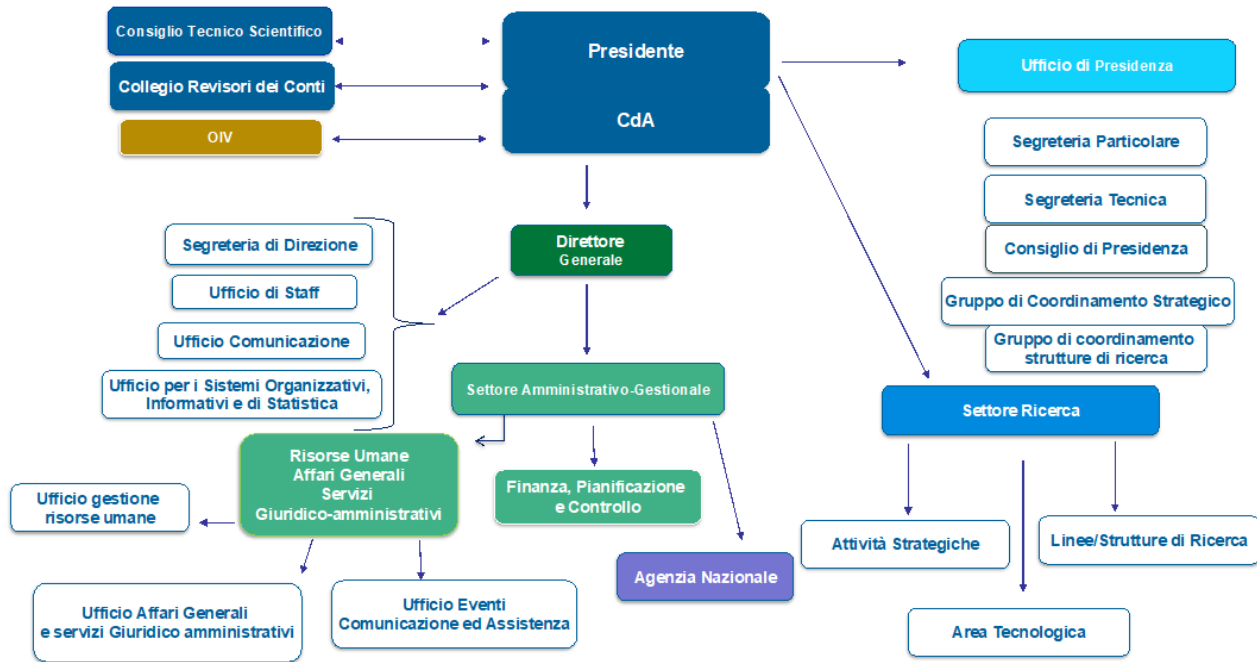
Consiglio Tecnico Scientifico

Collegio Revisori dei Conti

OIV

Presidente

CdA

Ufficio di Presidenza

Segreteria Particolare

Segreteria Tecnica

Consiglio di Presidenza

Gruppo di Coordinamento Strategico

Gruppo di coordinamento strutture di ricerca

Direttore Generale

Segreteria di Direzione

Ufficio di Staff

Ufficio Comunicazione

Ufficio per i Sistemi Organizzativi, Informativi e di Statistica

Settore Amministrativo-Gestionale

Settore Ricerca

Risorse Umane Affari Generali Servizi Giuridico-amministrativi

Finanza, Pianificazione e Controllo

Ufficio gestione risorse umane

Attività Strategiche

Linee/Strutture di Ricerca

Agenzia Nazionale

Ufficio Affari Generali e servizi Giuridico amministrativi

Ufficio Eventi Comunicazione ed Assistenza

Area Tecnologica